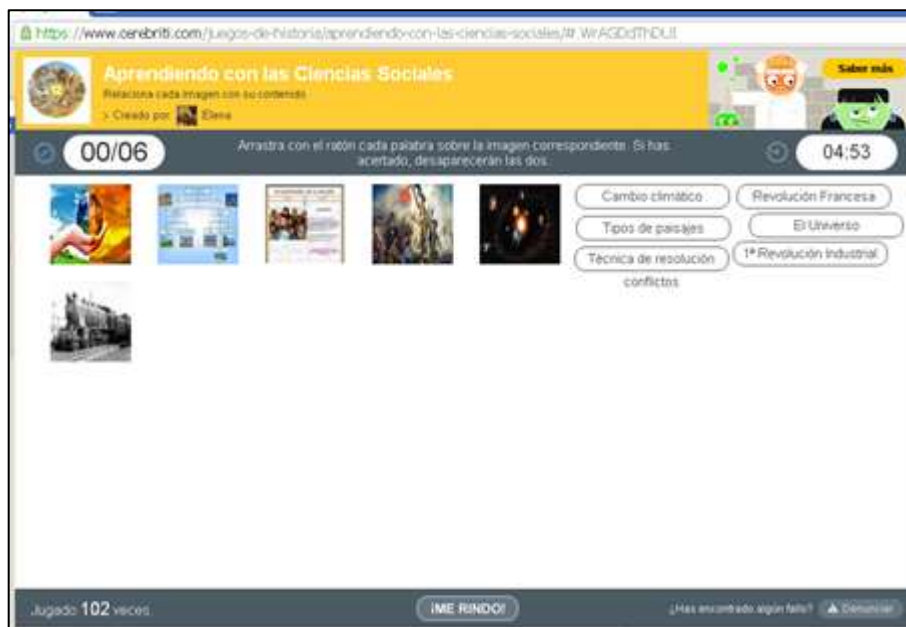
https://www.cerebriti.com/juegos-de-historia/aprendiendo-con-las-ciencias-sociales/#.WrAGDdThDUI

Aprendiendo con las Ciencias Sociales
Relaciona cada imagen con su contenido
> Creado por Elena

Saber más

00/06
Arrastra con el ratón cada palabra sobre la imagen correspondiente. Si has acertado, desaparecerán las dos.
04:53

Cambio climático
Revolución Francesa
Tipos de paisajes
El Universo
Técnica de resolución conflictos
1ª Revolución Industrial

Jugado 102 veces
¡ME RINDO!
¿Has encontrado algún fallo? Denunciar